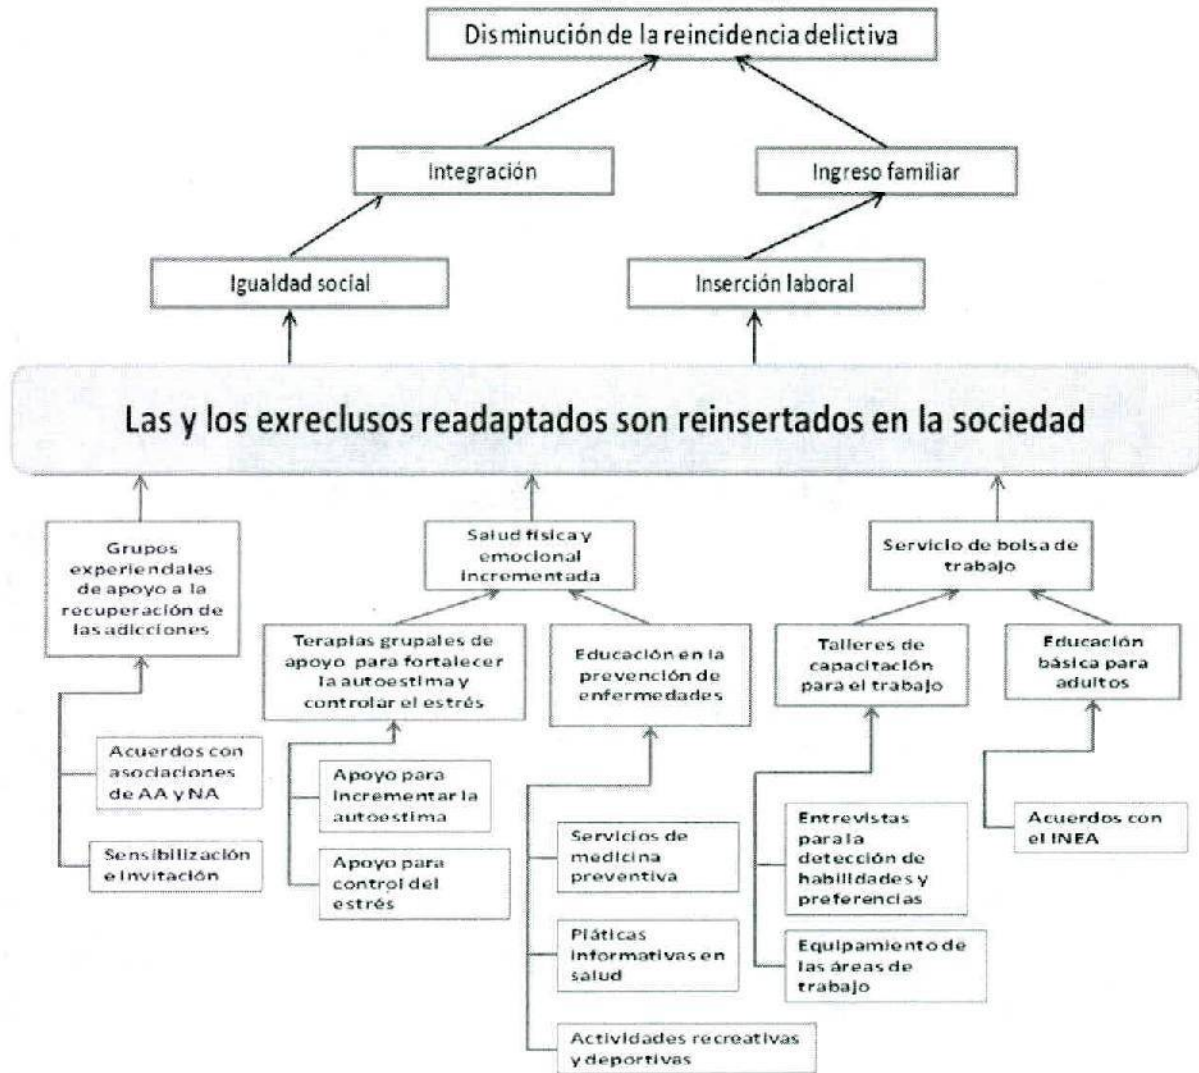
Disminución de la reincidencia delictiva

Integración

Ingreso familiar

Igualdad social

Inserción laboral

Las y los exreclusos readaptados son reinsertados en la sociedad

Grupos experienciales de apoyo a la recuperación de las adicciones

Salud física y emocional incrementada

Servicio de bolsa de trabajo

Terapias grupales de apoyo para fortalecer la autoestima y controlar el estrés

Educación en la prevención de enfermedades

Talleres de capacitación para el trabajo

Educación básica para adultos

Acuerdos con asociaciones de AA y NA

Sensibilización e invitación

Apoyo para incrementar la autoestima

Apoyo para control del estrés

Servicios de medicina preventiva

Pláticas informativas en salud

Actividades recreativas y deportivas

Entrevistas para la detección de habilidades y preferencias

Equipamiento de las áreas de trabajo

Acuerdos con el INEA